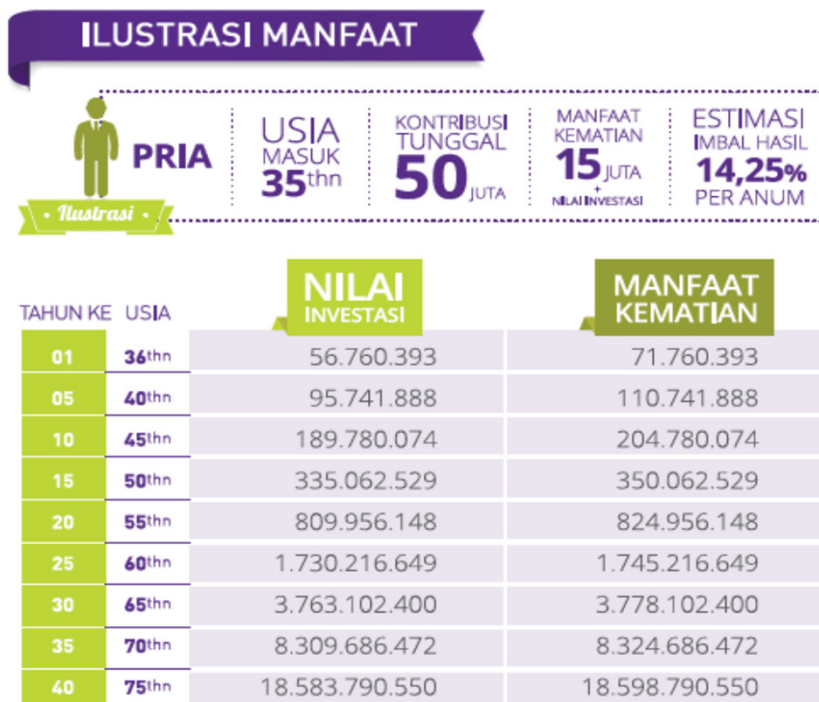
ILUSTRASI MANFAAT

PRIA

Ilustrasi

USIA MASUK 35thn

KONTRIBUSI TUNGGAL 50 JUTA

MANFAAT KEMATIAN 15 JUTA + NILAI INVESTASI

ESTIMASI IMBAL HASIL 14,25% PER ANUM

| TAHUN KE | USIA | NILAI INVESTASI | MANFAAT KEMATIAN |
|---|---|---|---|
| 01 | 36thn | 56.760.393 | 71.760.393 |
| 05 | 40thn | 95.741.888 | 110.741.888 |
| 10 | 45thn | 189.780.074 | 204.780.074 |
| 15 | 50thn | 335.062.529 | 350.062.529 |
| 20 | 55thn | 809.956.148 | 824.956.148 |
| 25 | 60thn | 1.730.216.649 | 1.745.216.649 |
| 30 | 65thn | 3.763.102.400 | 3.778.102.400 |
| 35 | 70thn | 8.309.686.472 | 8.324.686.472 |
| 40 | 75thn | 18.583.790.550 | 18.598.790.550 |